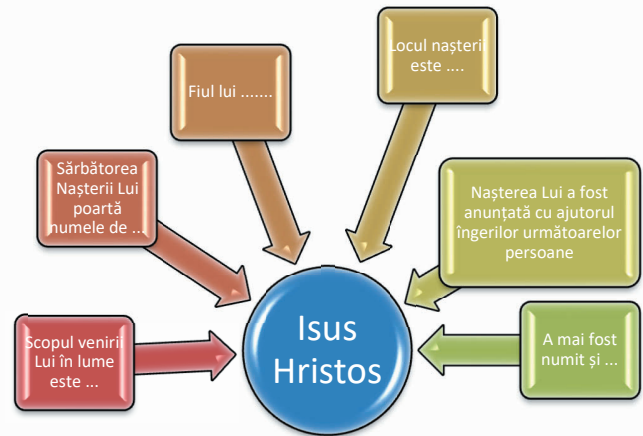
Locul nașterii este ....

Fiul lui .......

Sărbătorea Nașterii Lui poartă numele de ...

Nașterea Lui a fost anunțată cu ajutorul îngerilor următoarelor persoane

Isus Hristos

Scopul venirii Lui în lume este ...

A mai fost numit și ...